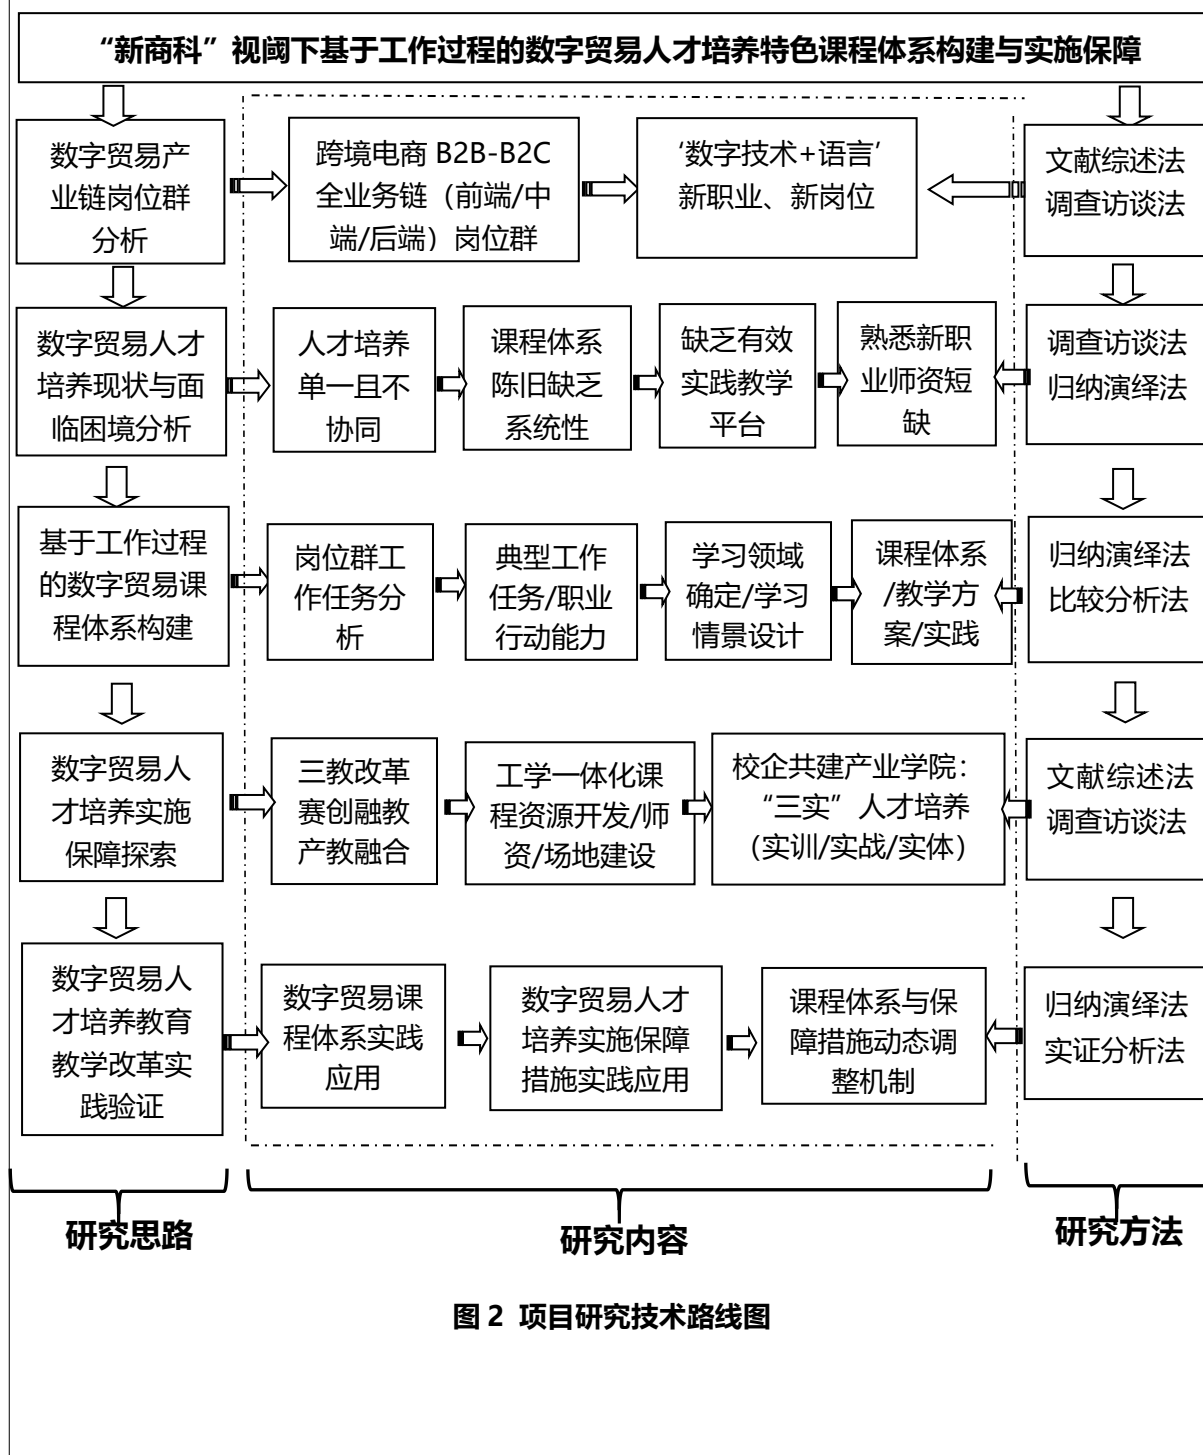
“新商科”视阈下基于工作过程的数字贸易人才培养特色课程体系构建与实施保障

数字贸易产业链岗位群分析

跨境电商 B2B-B2C 全业务链（前端/中端/后端）岗位群

‘数字技术+语言’新职业、新岗位

文献综述法
调查访谈法

数字贸易人才培养现状与面临困境分析

人才培养单一且不协同

课程体系陈旧缺乏系统性

缺乏有效实践教学平台

熟悉新职业师资短缺

调查访谈法
归纳演绎法

基于工作过程的数字贸易课程体系构建

岗位群工作任务分析

典型工作任务/职业行动能力

学习领域确定/学习情景设计

课程体系/教学方案/实践

归纳演绎法
比较分析法

数字贸易人才培养实施保障探索

三教改革
赛创融教
产教融合

工学一体化课程资源开发/师资/场地建设

校企共建产业学院：“三实”人才培养（实训/实战/实体）

文献综述法
调查访谈法

数字贸易人才培养教育教学改革实践验证

数字贸易课程体系实践应用

数字贸易人才培养实施保障措施实践应用

课程体系与保障措施动态调整机制

归纳演绎法
实证分析法

研究思路

研究内容

研究方法

图 2 项目研究技术路线图